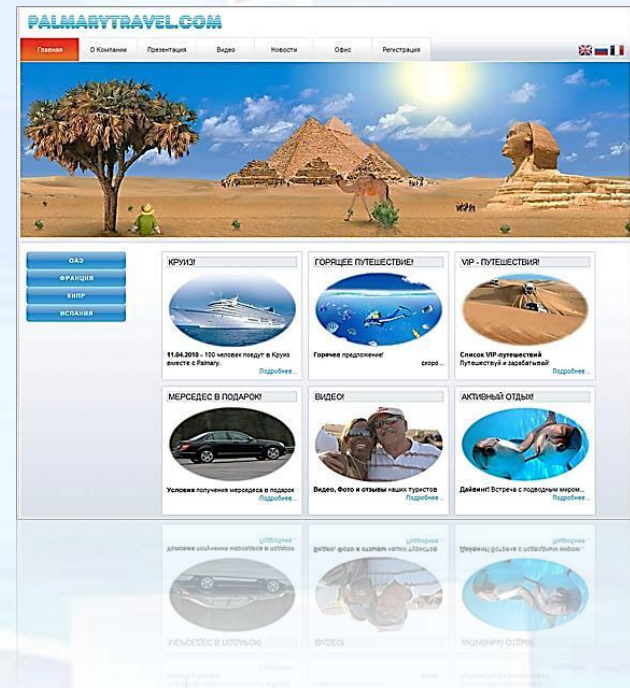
PALMARYTRAVEL.COM

Главная
О Компании
Презентация
Видео
Новости
Офис
Регистрация

ОАЭ
ФРАНЦИЯ
КИПР
ИСПАНИЯ

КРУИЗ!
11.04.2010 - 100 человек поедут в Круиз вместе с Palmary.
Подробнее...

ГОРЯЩЕЕ ПУТЕШЕСТВИЕ!
Горячее предложение!
скоро...

VIP - ПУТЕШЕСТВИЯ!
Список VIP-путешествий
Путешествуй и зарабатывай!
Подробнее...

МЕРСЕДЕС В ПОДАРОК!
Условия получения мерседеса в подарок
Подробнее...

ВИДЕО!
Видео, Фото и отзывы наших туристов
Подробнее...

АКТИВНЫЙ ОТДЫХ!
Дайвинг! Встреча с подводным миром...
Подробнее...